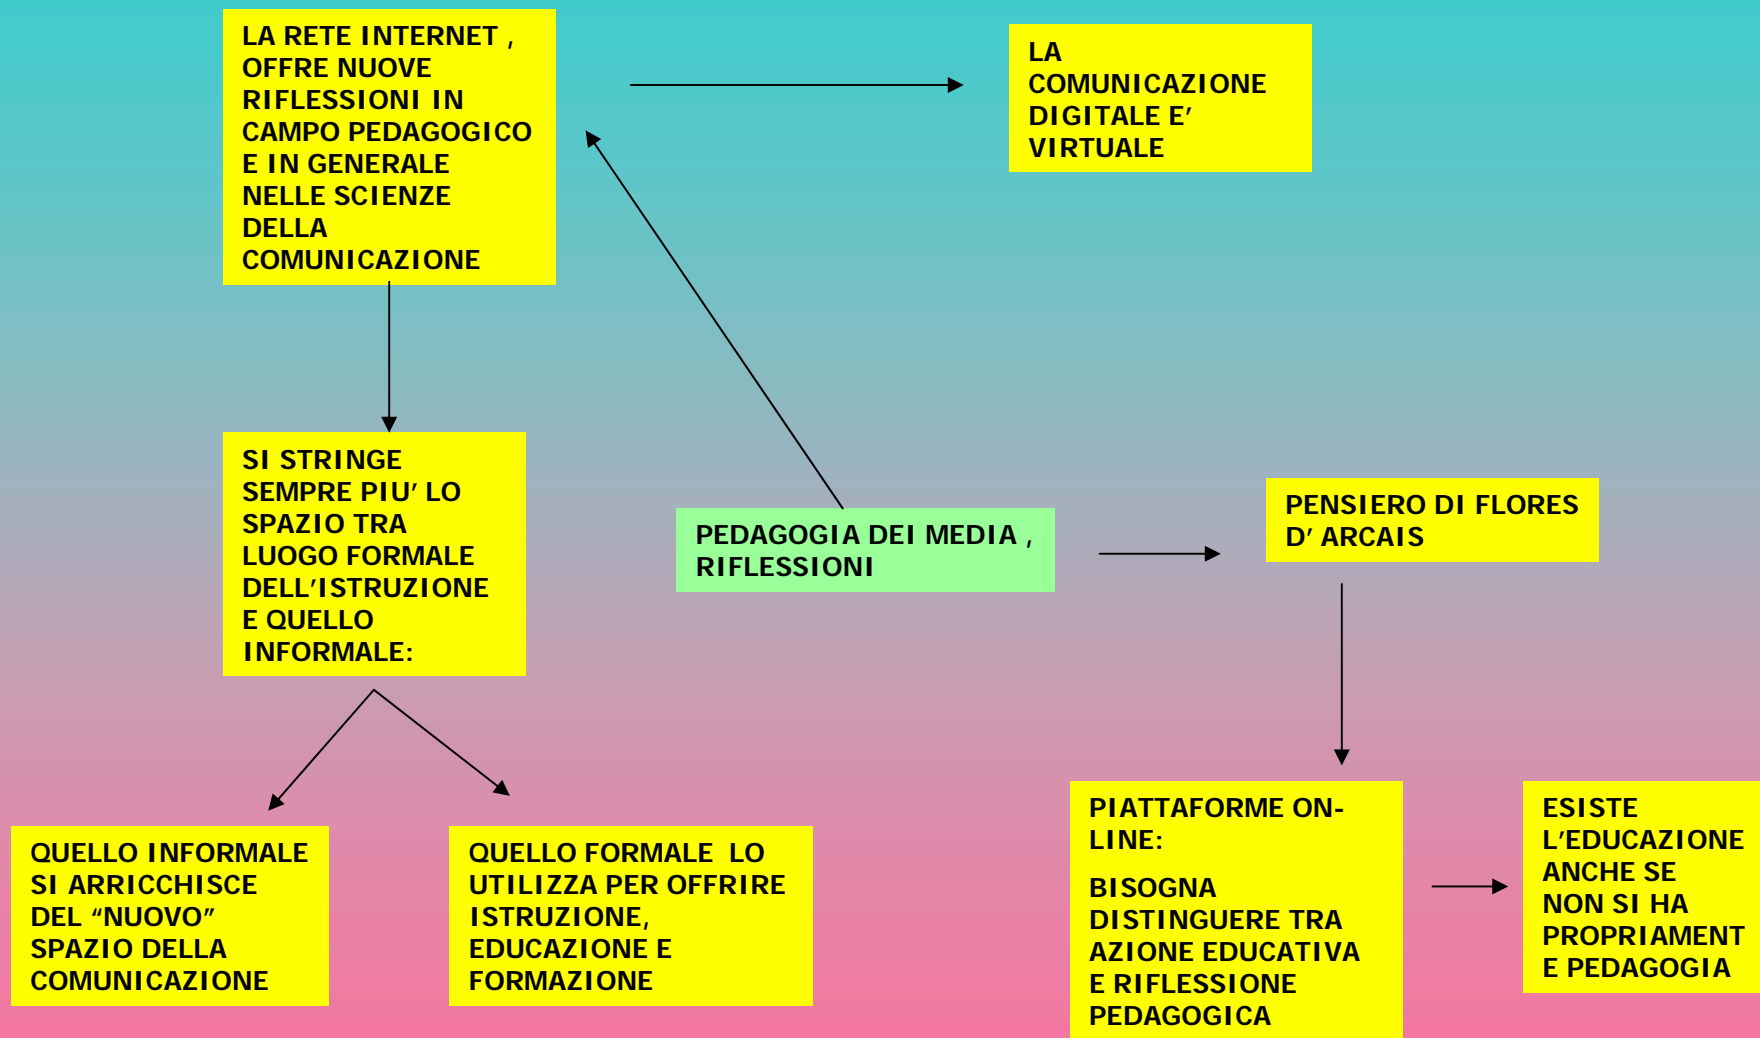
LA RETE INTERNET , OFFRE NUOVE RIFLESSIONI IN CAMPO PEDAGOGICO E IN GENERALE NELLE SCIENZE DELLA COMUNICAZIONE

LA COMUNICAZIONE DIGITALE E' VIRTUALE

SI STRINGE SEMPRE PIU' LO SPAZIO TRA LUOGO FORMALE DELL'ISTRUZIONE E QUELLO INFORMALE:

PEDAGOGIA DEI MEDIA , RIFLESSIONI

PENSIERO DI FLORES D' ARCAIS

QUELLO INFORMALE SI ARRICCHISCE DEL "NUOVO" SPAZIO DELLA COMUNICAZIONE

QUELLO FORMALE LO UTILIZZA PER OFFRIRE ISTRUZIONE, EDUCAZIONE E FORMAZIONE

PIATTAFORME ON-LINE:

BISOGNA DISTINGUERE TRA AZIONE EDUCATIVA E RIFLESSIONE PEDAGOGICA

ESISTE L'EDUCAZIONE ANCHE SE NON SI HA PROPRIAMENT E PEDAGOGIA